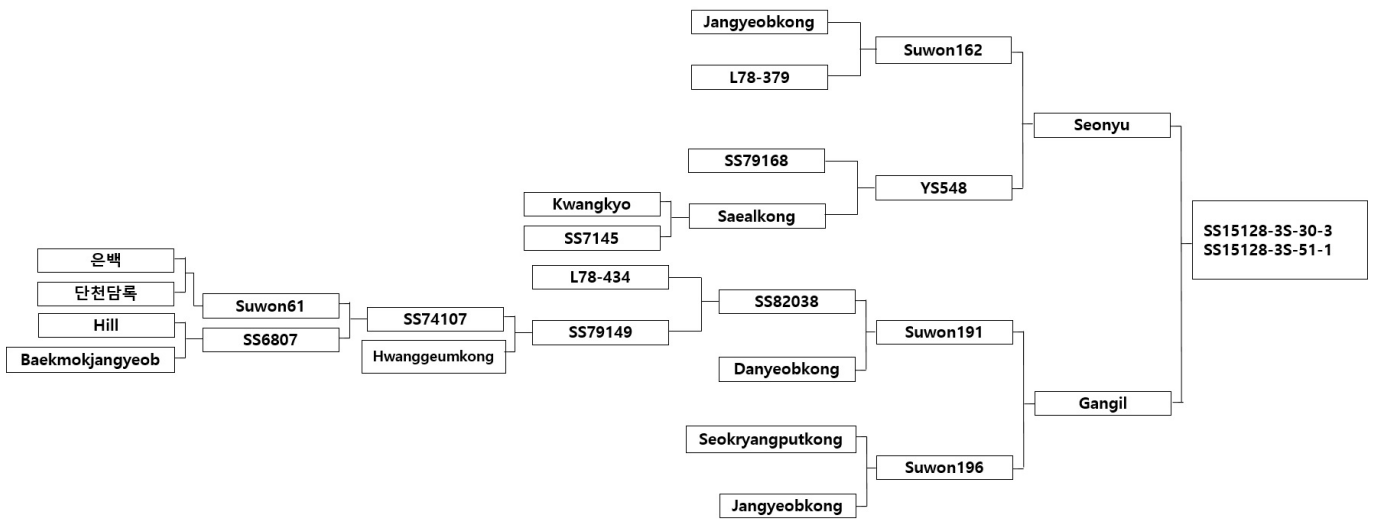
Jangyeobkong
L78-379
Suwon162
Seonyu
SS79168
YS548
Kwangkyo
Saealkong
SS7145
SS15128-3S-30-3
SS15128-3S-51-1
은백
단천담록
Suwon61
Hill
SS6807
Baekmokjangyeob
SS74107
Hwanggeumkong
L78-434
SS82038
SS79149
Suwon191
Danyeobkong
Gangil
Seokryangputkong
Suwon196
Jangyeobkong